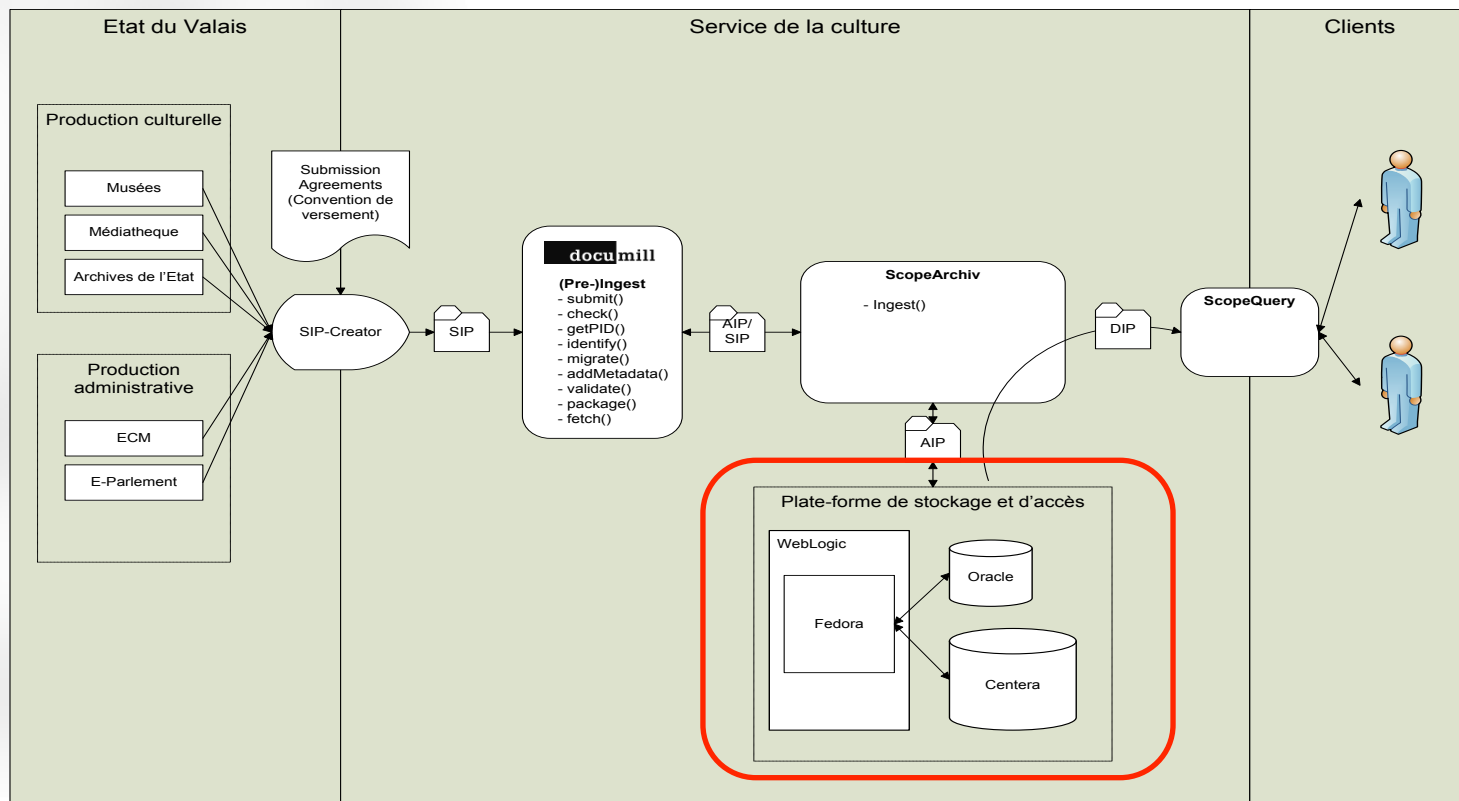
Etat du Valais

Service de la culture

Clients

Production culturelle

Musées

Médiatheque

Archives de l'Etat

Production administrative

ECM

E-Parlement

Submission Agreements (Convention de versement)

SIP-Creator

SIP

documill

(Pre-)Ingest
- submit()
- check()
- getPID()
- identify()
- migrate()
- addMetadata()
- validate()
- package()
- fetch()

AIP/ SIP

ScopeArchiv

- Ingest()

DIP

ScopeQuery

AIP

Plate-forme de stockage et d'accès

WebLogic

Fedora

Oracle

Centera